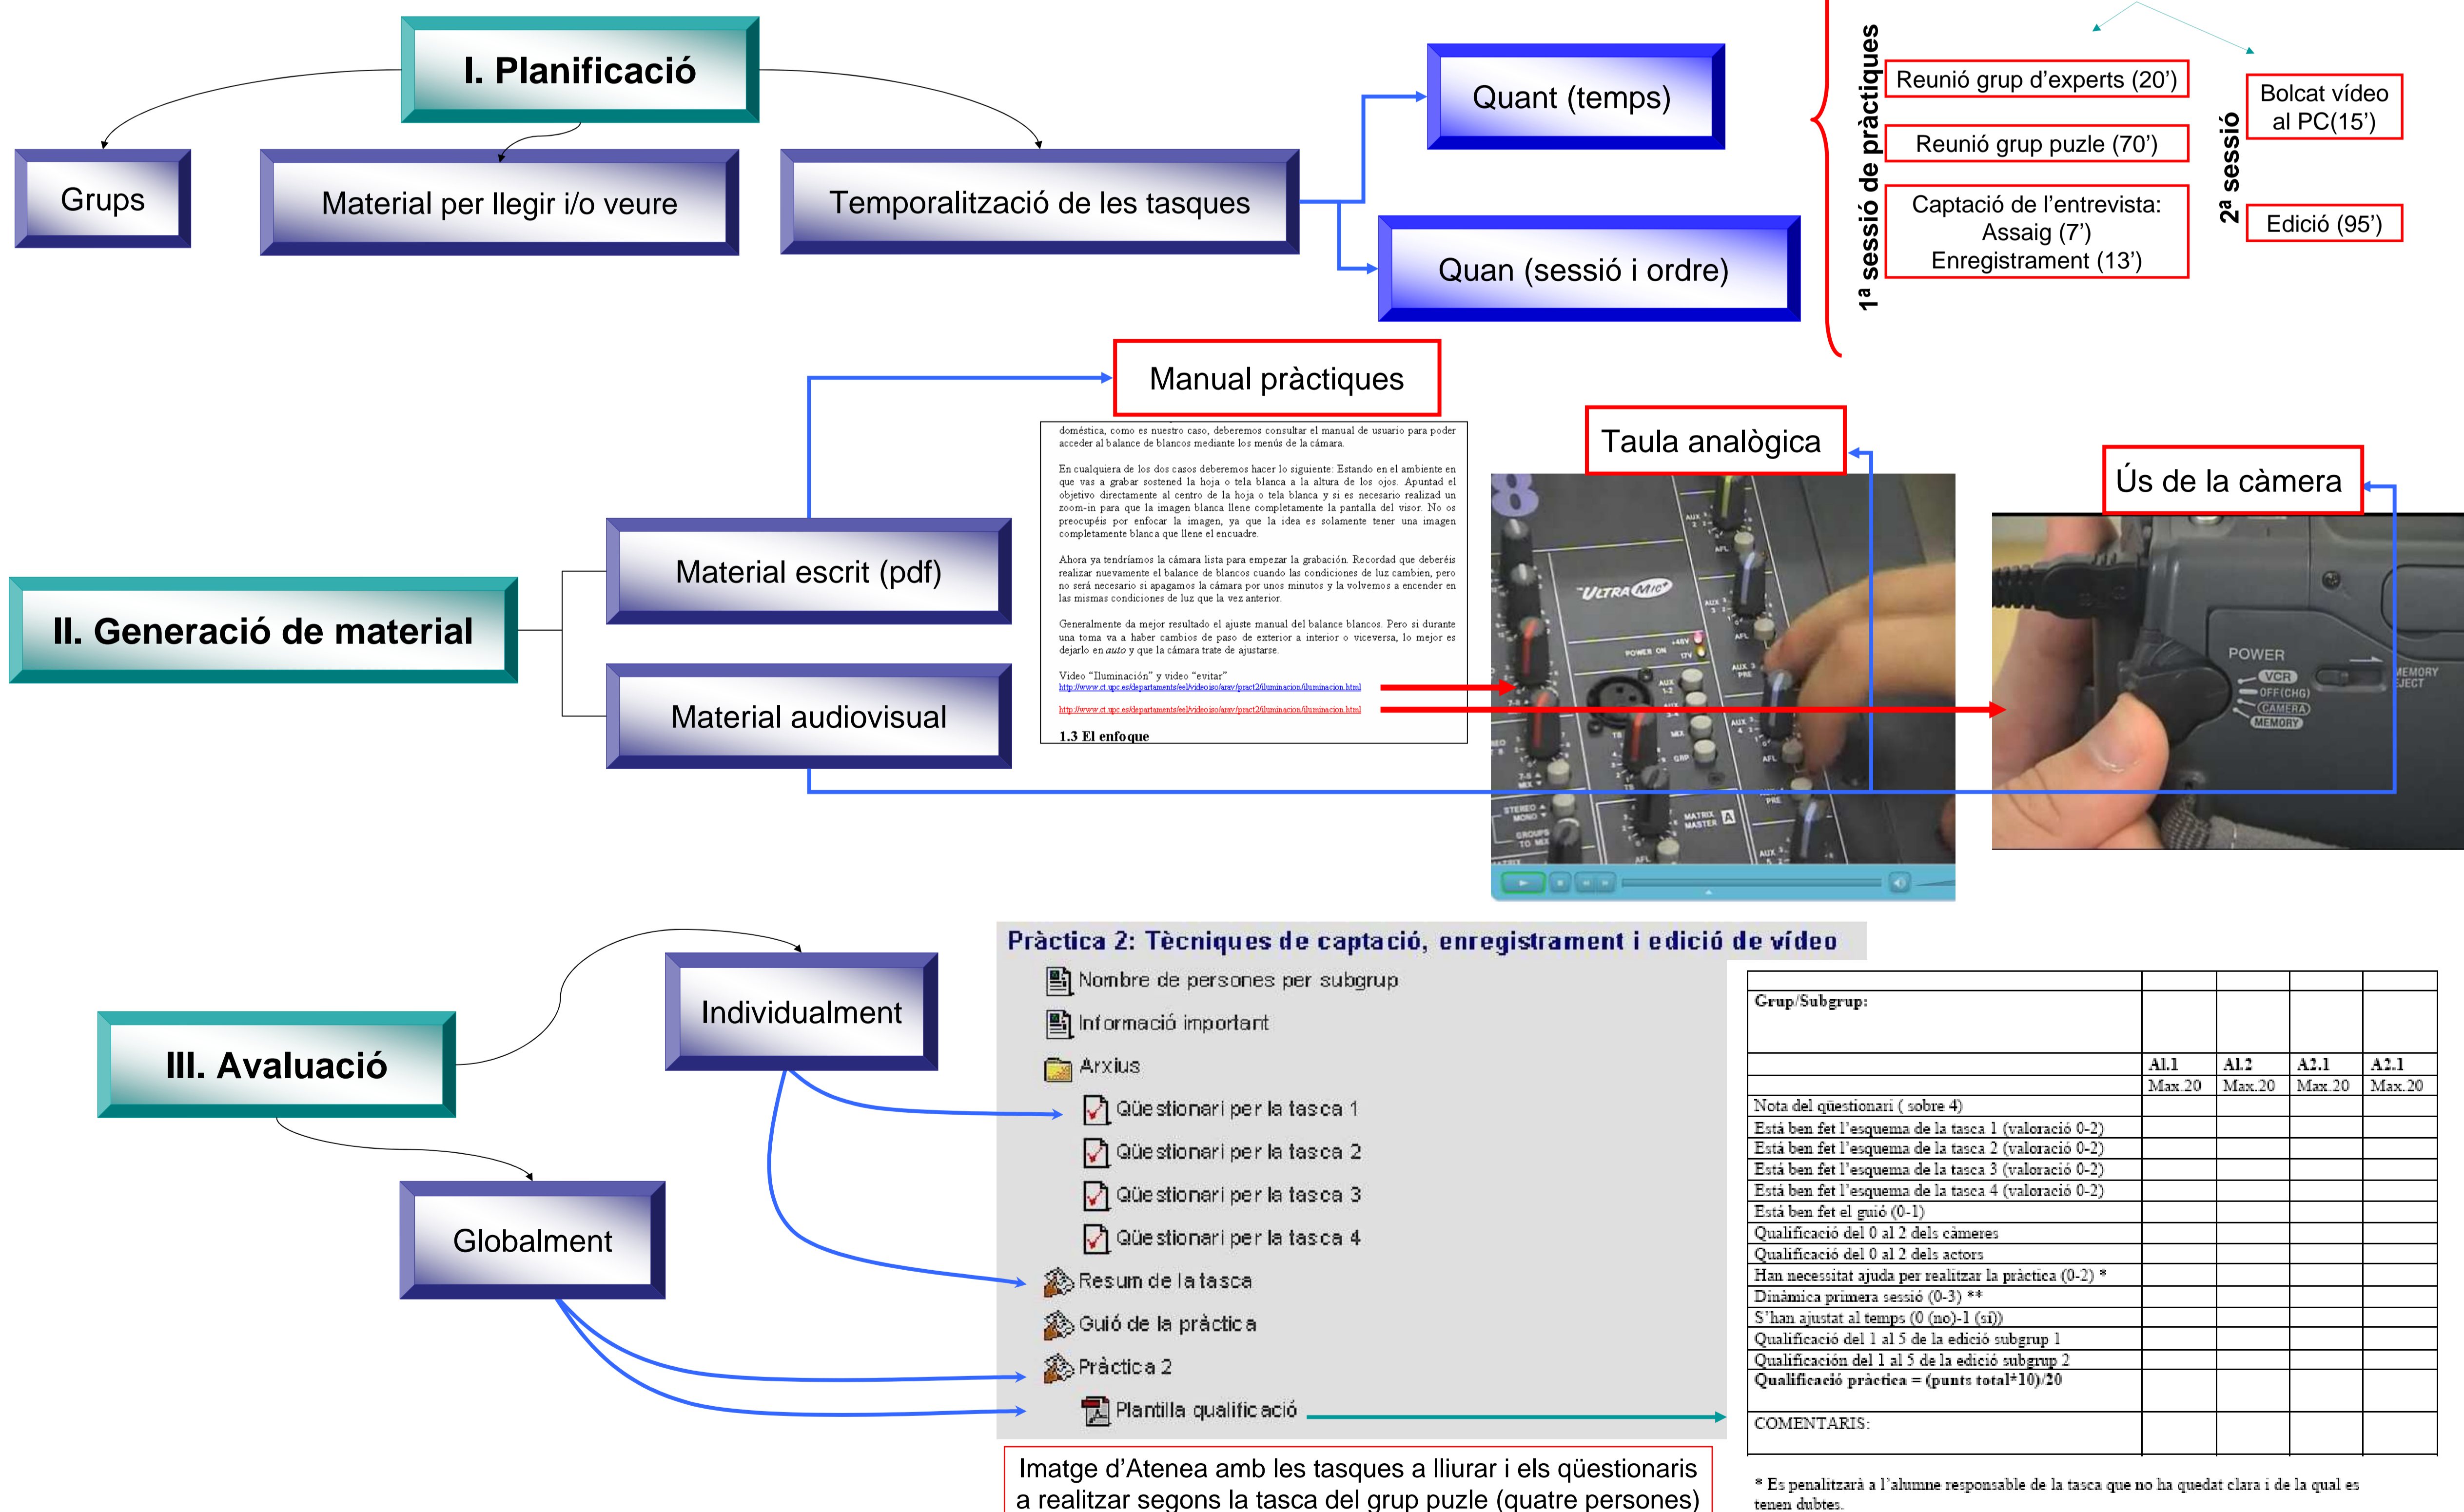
I. Planificació

Grups

Material per llegir i/o veure

Temporalització de les tasques

Quant (temps)

Quan (sessió i ordre)

1ª sessió de pràctiques

Reunió grup d'experts (20')

Reunió grup puzle (70')

Captació de l'entrevista: Assaig (7') Enregistrament (13')

2ª sessió

Bolcat vídeo al PC(15')

Edició (95')

Manual pràctiques

doméstica, como es nuestro caso, deberemos consultar el manual de usuario para poder acceder al balance de blancos mediante los menús de la cámara.

En cualquiera de los dos casos deberemos hacer lo siguiente: Estando en el ambiente en que vas a grabar sostened la hoja o tela blanca a la altura de los ojos. Apuntad el objetivo directamente al centro de la hoja o tela blanca y si es necesario realizad un zoom-in para que la imagen blanca llene completamente la pantalla del visor. No os preocupéis por enfocar la imagen, ya que la idea es solamente tener una imagen completamente blanca que llene el encuadre.

Ahora ya tendríamos la cámara lista para empezar la grabación. Recordad que deberéis realizar nuevamente el balance de blancos cuando las condiciones de luz cambien, pero no será necesario si apagamos la cámara por unos minutos y la volvemos a encender en las mismas condiciones de luz que la vez anterior.

Generalmente da mejor resultado el ajuste manual del balance blancos. Pero si durante una toma va a haber cambios de paso de exterior a interior o viceversa, lo mejor es dejarlo en auto y que la cámara trate de ajustarse.

Video "Iluminación" y video "evitar"
http://www.ct.upc.es/departaments/eel/videoiso/arav/pract2/iluminacion/iluminacion.html
http://www.ct.upc.es/departaments/eel/videoiso/arav/pract2/iluminacion/iluminacion.html

1.3 El enfoque

Taula analògica

Ús de la càmera

II. Generació de material

Material escrit (pdf)

Material audiovisual

ULTRA MIC
POWER ON
POWER
VCR
OFF(CHG)
CAMERA
MEMORY

III. Avaluació

Individualment

Globalment

Pràctica 2: Tècniques de captació, enregistrament i edició de vídeo

Nombre de persones per subgrup
Informació important
Arxius
Qüestionari per la tasca 1
Qüestionari per la tasca 2
Qüestionari per la tasca 3
Qüestionari per la tasca 4
Resum de la tasca
Guió de la pràctica
Pràctica 2
Plantilla qualificació

| Grup/Subgrup: | | | | |
|---|---|---|---|---|
| | A1.1 Max.20 | A1.2 Max.20 | A2.1 Max.20 | A2.1 Max.20 |
| Nota del qüestionari ( sobre 4) | | | | |
| Està ben fet l'esquema de la tasca 1 (valoració 0-2) | | | | |
| Està ben fet l'esquema de la tasca 2 (valoració 0-2) | | | | |
| Està ben fet l'esquema de la tasca 3 (valoració 0-2) | | | | |
| Està ben fet l'esquema de la tasca 4 (valoració 0-2) | | | | |
| Està ben fet el guió (0-1) | | | | |
| Qualificació del 0 al 2 dels càmeres | | | | |
| Qualificació del 0 al 2 dels actors | | | | |
| Han necessitat ajuda per realitzar la pràctica (0-2) * | | | | |
| Dinàmica primera sessió (0-3) ** | | | | |
| S'han ajustat al temps (0 (no)-1 (sí)) | | | | |
| Qualificació del 1 al 5 de la edició subgrup 1 | | | | |
| Qualificación del 1 al 5 de la edició subgrup 2 | | | | |
| Qualificació pràctica = (punts total*10)/20 | | | | |
| COMENTARIS: | | | | |

* Es penalitzarà a l'alumne responsable de la tasca que no ha quedat clara i de la qual es tenen dubtes.

Imatge d'Atenea amb les tasques a lliurar i els qüestionaris a realitzar segons la tasca del grup puzle (quatre persones)